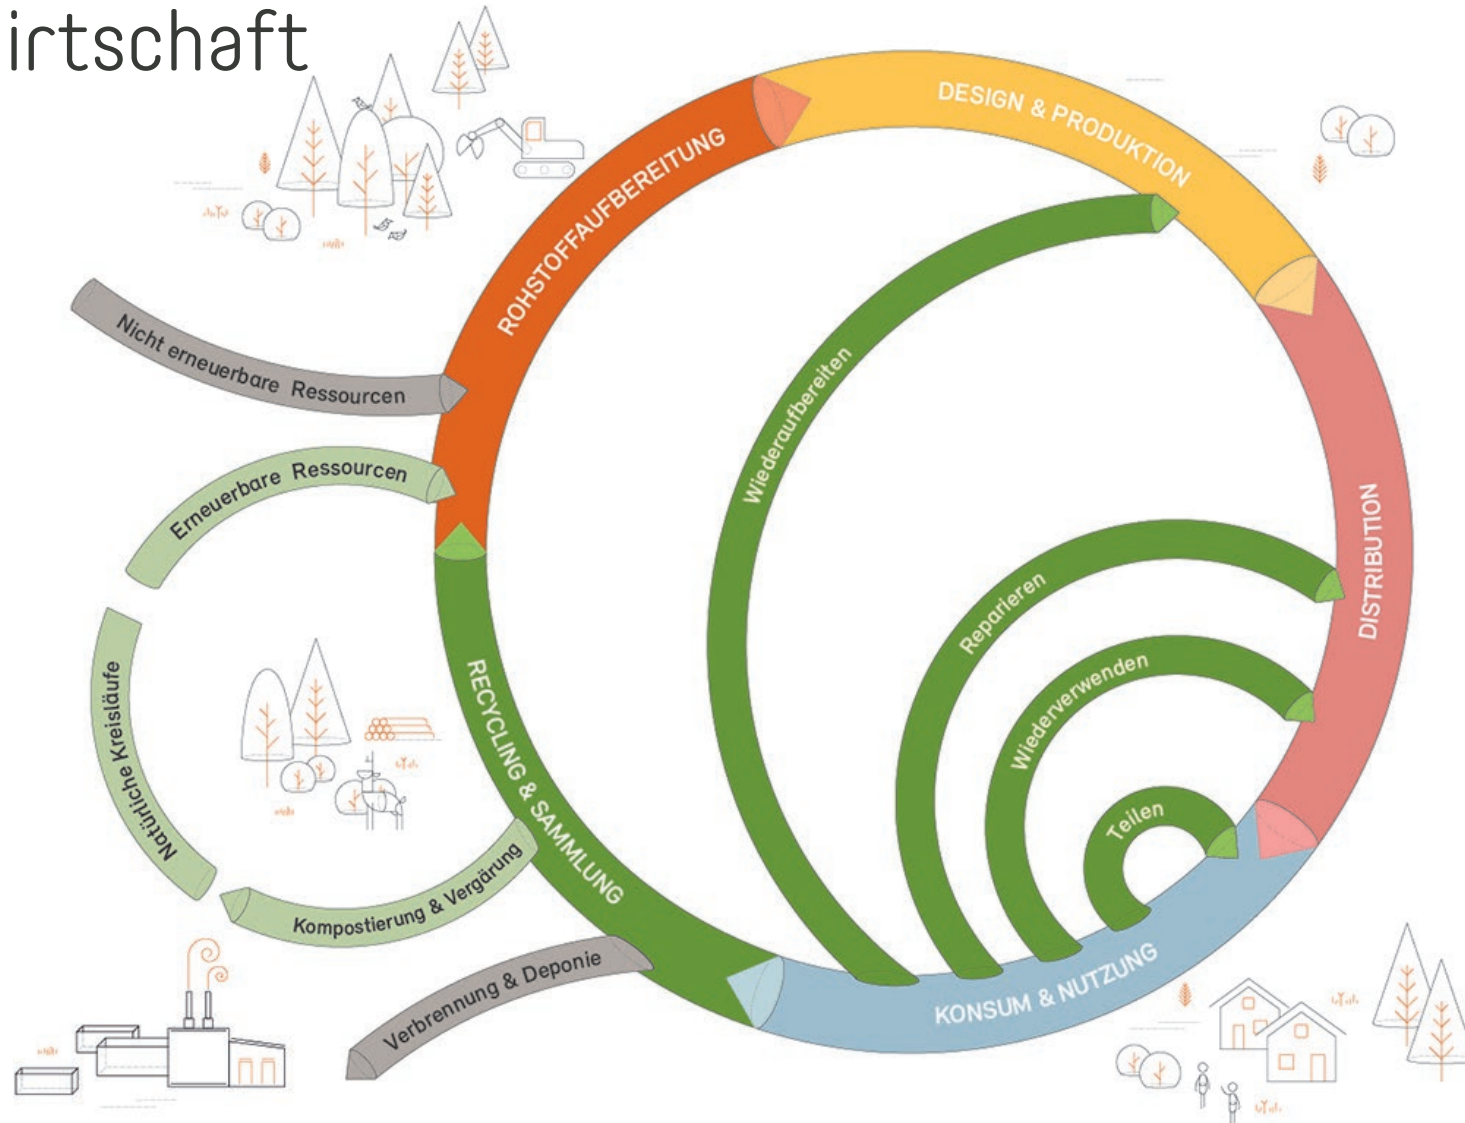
irtschaft

ROHSTOFFAUFBEREITUNG

DESIGN & PRODUKTION

DISTRIBUTION

KONSUM & NUTZUNG

RECYCLING & SAMMLUNG

Nicht erneuerbare Ressourcen

Erneuerbare Ressourcen

Natürliche Kreisläufe

Kompostierung & Vergärung

Verbrennung & Deponie

Wiederaufbereiten

Reparieren

Wiederverwenden

Teilen